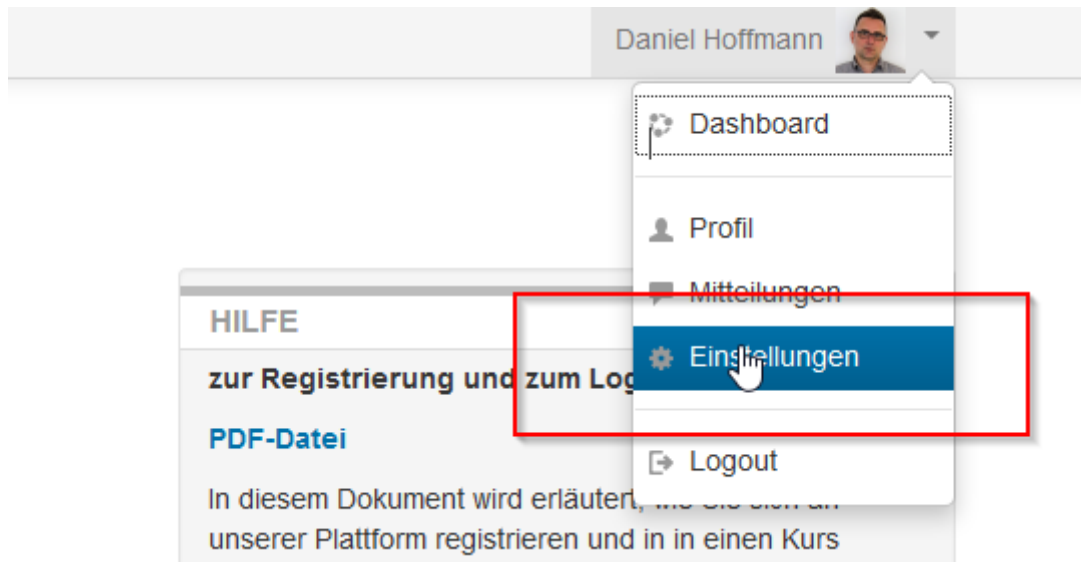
Daniel Hoffmann

Dashboard

Profil

Mitteilungen

Einstellungen

Logout

HILFE

zur Registrierung und zum Log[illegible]

PDF-Datei

In diesem Dokument wird erläutert, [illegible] unserer Plattform registrieren und in in einen Kurs